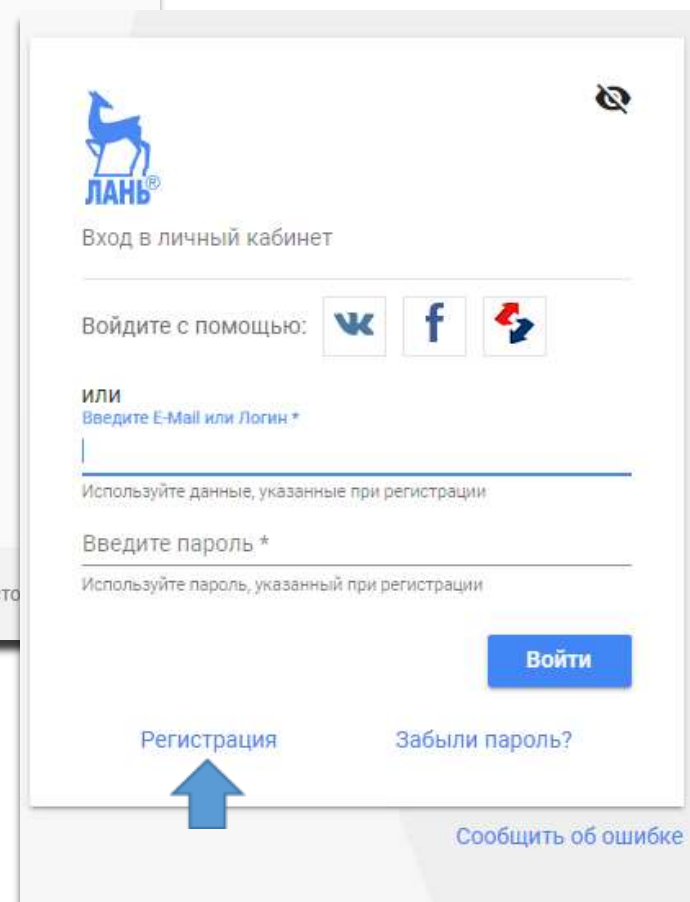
ЛАНЬ®

Вход в личный кабинет

Войдите с помощью:

или

Введите E-Mail или Логин *

Используйте данные, указанные при регистрации

Введите пароль *

Используйте пароль, указанный при регистрации

Войти

Регистрация

Забыли пароль?

то

Сообщить об ошибке